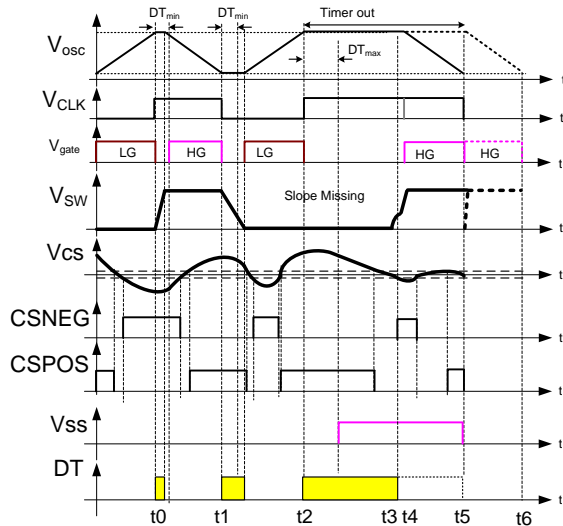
$DT_{min}$

$DT_{min}$

Timer out

$V_{osc}$

$DT_{max}$

t

$V_{CLK}$

t

$V_{gate}$

LG

HG

LG

HG

HG

t

$V_{SW}$

Slope Missing

t

Vcs

t

CSNEG

t

CSPOS

t

Vss

t

DT

t

t0

t1

t2

t3

t4

t5

t6